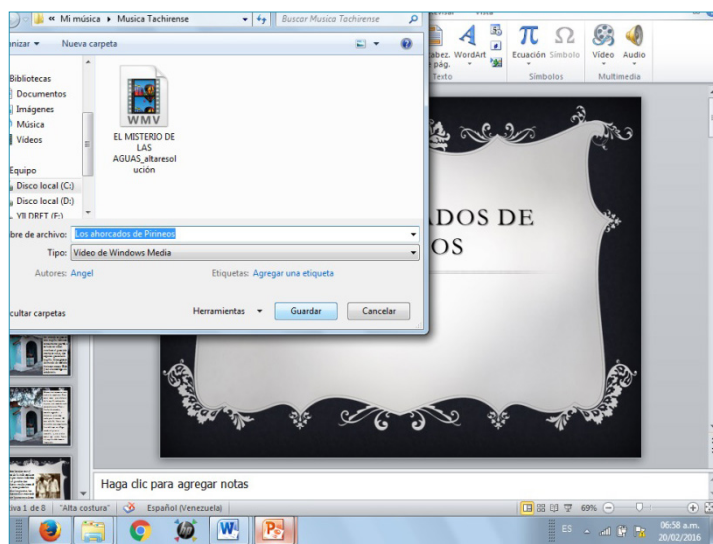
« Mi música ▸ Musica Tachirense
Buscar Musica Tachirense
nizar ▾
Nueva carpeta
Bibliotecas
Documentos
Imágenes
Música
Vídeos
Equipo
Disco local (C:)
Disco local (D:)
YII DRFT (F:)
WMV
EL MISTERIO DE LAS AGUAS_altaresolución
bre de archivo: Los ahorcados de Pirineos
Tipo: Vídeo de Windows Media
Autores: Angel
Etiquetas: Agregar una etiqueta
cultar carpetas
Herramientas
Guardar
Cancelar
abez. WordArt
pág.
Texto
Ecuación Símbolo
Símbolos
Vídeo Audio
Multimedia
ADOS DE
OS
Haga clic para agregar notas
iva 1 de 8 "Alta costura" Español (Venezuela)
69%
ES
06:58 a.m.
20/02/2016